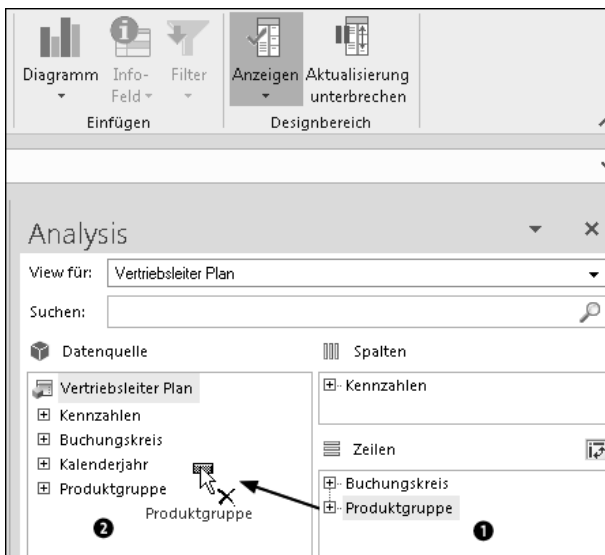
Diagramm Info-Feld Filter Anzeigen Aktualisierung unterbrechen

Einfügen Designbereich

Analysis

View für: Vertriebsleiter Plan

Suchen:

Datenquelle

Vertriebsleiter Plan
Kennzahlen
Buchungskreis
Kalenderjahr
Produktgruppe

Produktgruppe

❷

Spalten

Kennzahlen

Zeilen

Buchungskreis
Produktgruppe

❶